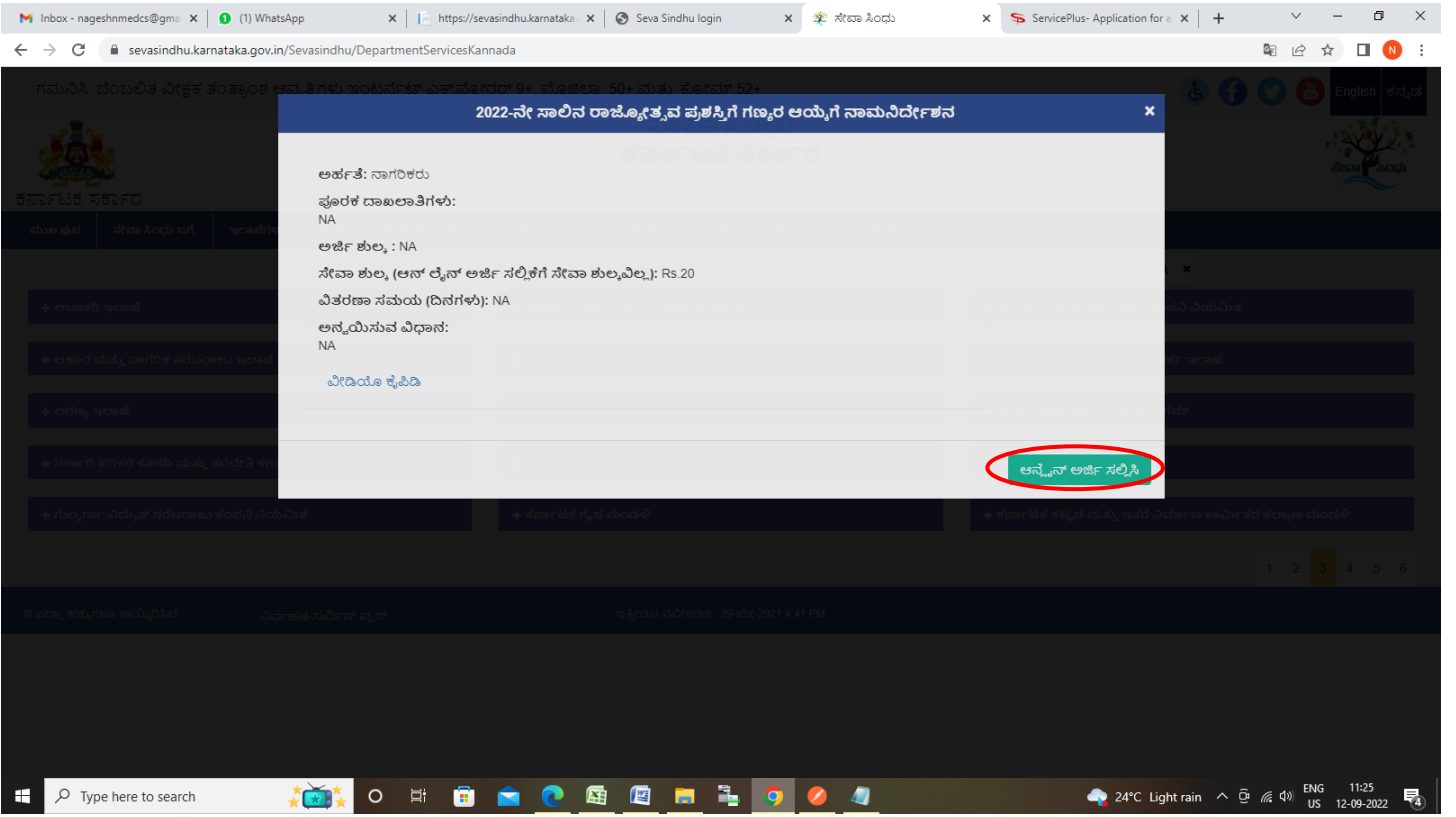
Inbox - nageshnmedcs@gma ×
(1) WhatsApp ×
https://sevasindhu.karnataka ×
Seva Sindhu login ×
ಸೇವಾ ಸಿಂಧು ×
ServicePlus- Application for ×
+

sevasindhu.karnataka.gov.in/Sevasindhu/DepartmentServicesKannada

English ಕನ್ನಡ

ಕರ್ನಾಟಕ ಸರ್ಕಾರ

2022-ನೇ ಸಾಲಿನ ರಾಜ್ಯೋತ್ಸವ ಪ್ರಶಸ್ತಿಗೆ ಗಣ್ಯರ ಆಯ್ಕೆಗೆ ನಾಮನಿರ್ದೇಶನ ×

ಅರ್ಹತೆ: ನಾಗರಿಕರು

ಪೂರಕ ದಾಖಲಾತಿಗಳು:
NA

ಅರ್ಜಿ ಶುಲ್ಕ : NA

ಸೇವಾ ಶುಲ್ಕ (ಆನ್ ಲೈನ್ ಅರ್ಜಿ ಸಲ್ಲಿಕೆಗೆ ಸೇವಾ ಶುಲ್ಕವಿಲ್ಲ): Rs.20

ವಿತರಣಾ ಸಮಯ (ದಿನಗಳು): NA

ಅನ್ವಯಿಸುವ ವಿಧಾನ:
NA

ವೀಡಿಯೊ ಕೈಪಿಡಿ

ಆನ್ಲೈನ್ ಅರ್ಜಿ ಸಲ್ಲಿಸಿ

1 2 3 4 5 6

Type here to search

24°C Light rain ENG US 11:25 12-09-2022